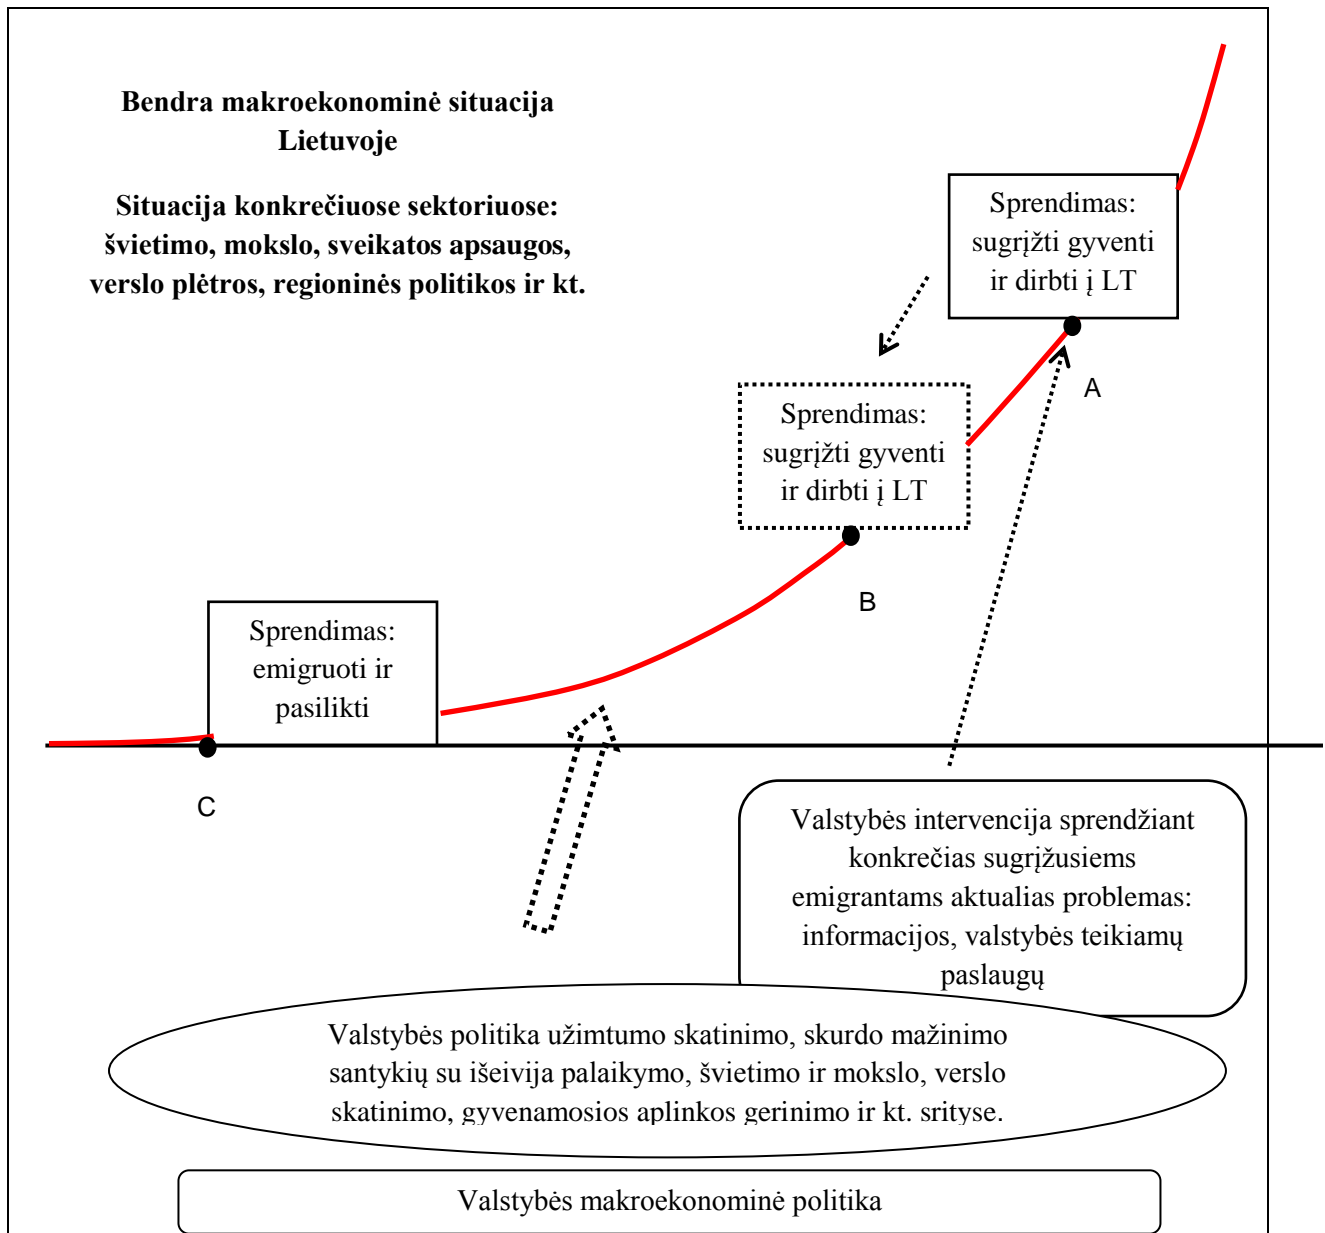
**Bendra makroekonominė situacija Lietuvoje**

**Situacija konkrečiuose sektoriuose: švietimo, mokslo, sveikatos apsaugos, verslo plėtros, regioninės politikos ir kt.**

Sprendimas: sugrįžti gyventi ir dirbti į LT

A

Sprendimas: sugrįžti gyventi ir dirbti į LT

B

Sprendimas: emigruoti ir pasilikti

C

Valstybės intervencija sprendžiant konkrečias sugrįžusiems emigrantams aktualias problemas: informacijos, valstybės teikiamų paslaugų

Valstybės politika užimtumo skatinimo, skurdo mažinimo santykių su išeivija palaikymo, švietimo ir mokslo, verslo skatinimo, gyvenamosios aplinkos gerinimo ir kt. srityse.

Valstybės makroekonominė politika